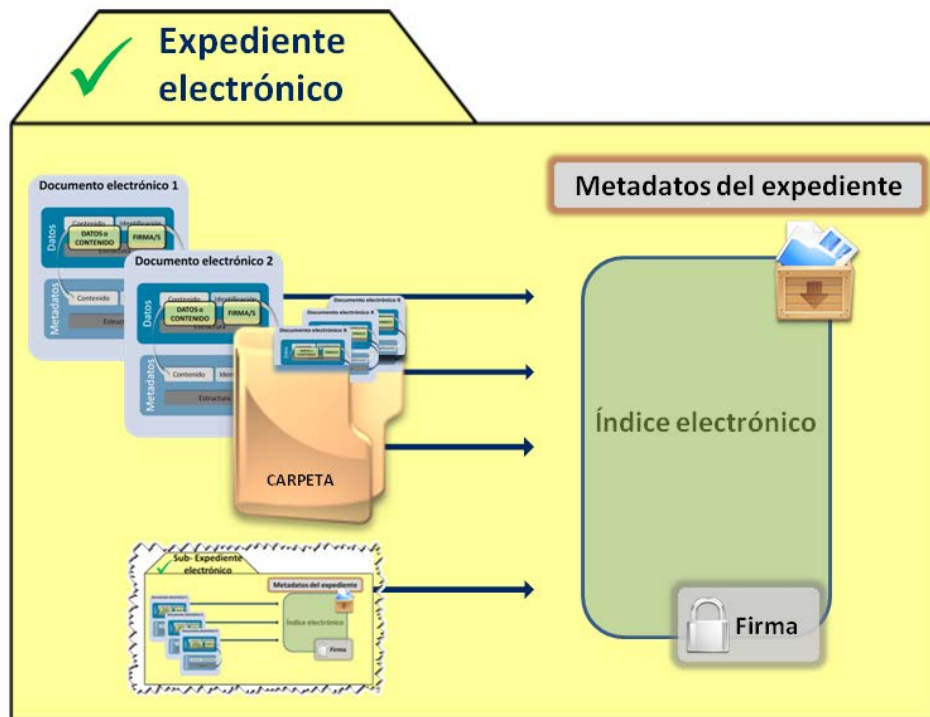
Expediente electrónico

Documento electrónico 1

Datos

Contenido

Identificación

DATOS o CONTENIDO

FIRMA/S

Estructura

Metadatos

Contenido

Estructura

Documento electrónico 2

Datos

Contenido

Identificación

DATOS o CONTENIDO

FIRMA/S

Estructura

Metadatos

Contenido

Iden

Estructura

Documento electrónico 4

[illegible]

CARPETA

Metadatos del expediente

Índice electrónico

Firma

Sub- Expediente electrónico

Metadatos del expediente

Índice electrónico

Firma